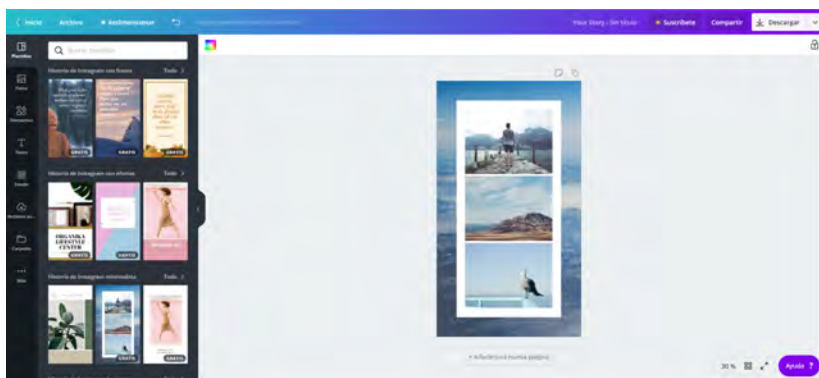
Inicio Archivo Redimensionar

Your Story - Sin título Suscríbete Compartir Descargar

Plantillas
Fotos
Elementos
Texto
Fondo
Archivos su...
Carpetas
Más

Buscar plantillas

Historia de Instagram con frases Todo

GRATIS GRATIS GRATIS

Historia de Instagram con eBooks Todo

ORGANIKA LIFESTYLE CENTER

GRATIS GRATIS

Historia de Instagram minimalista Todo

GRATIS GRATIS

+ Añadir una nueva página

30 % Ayuda ?